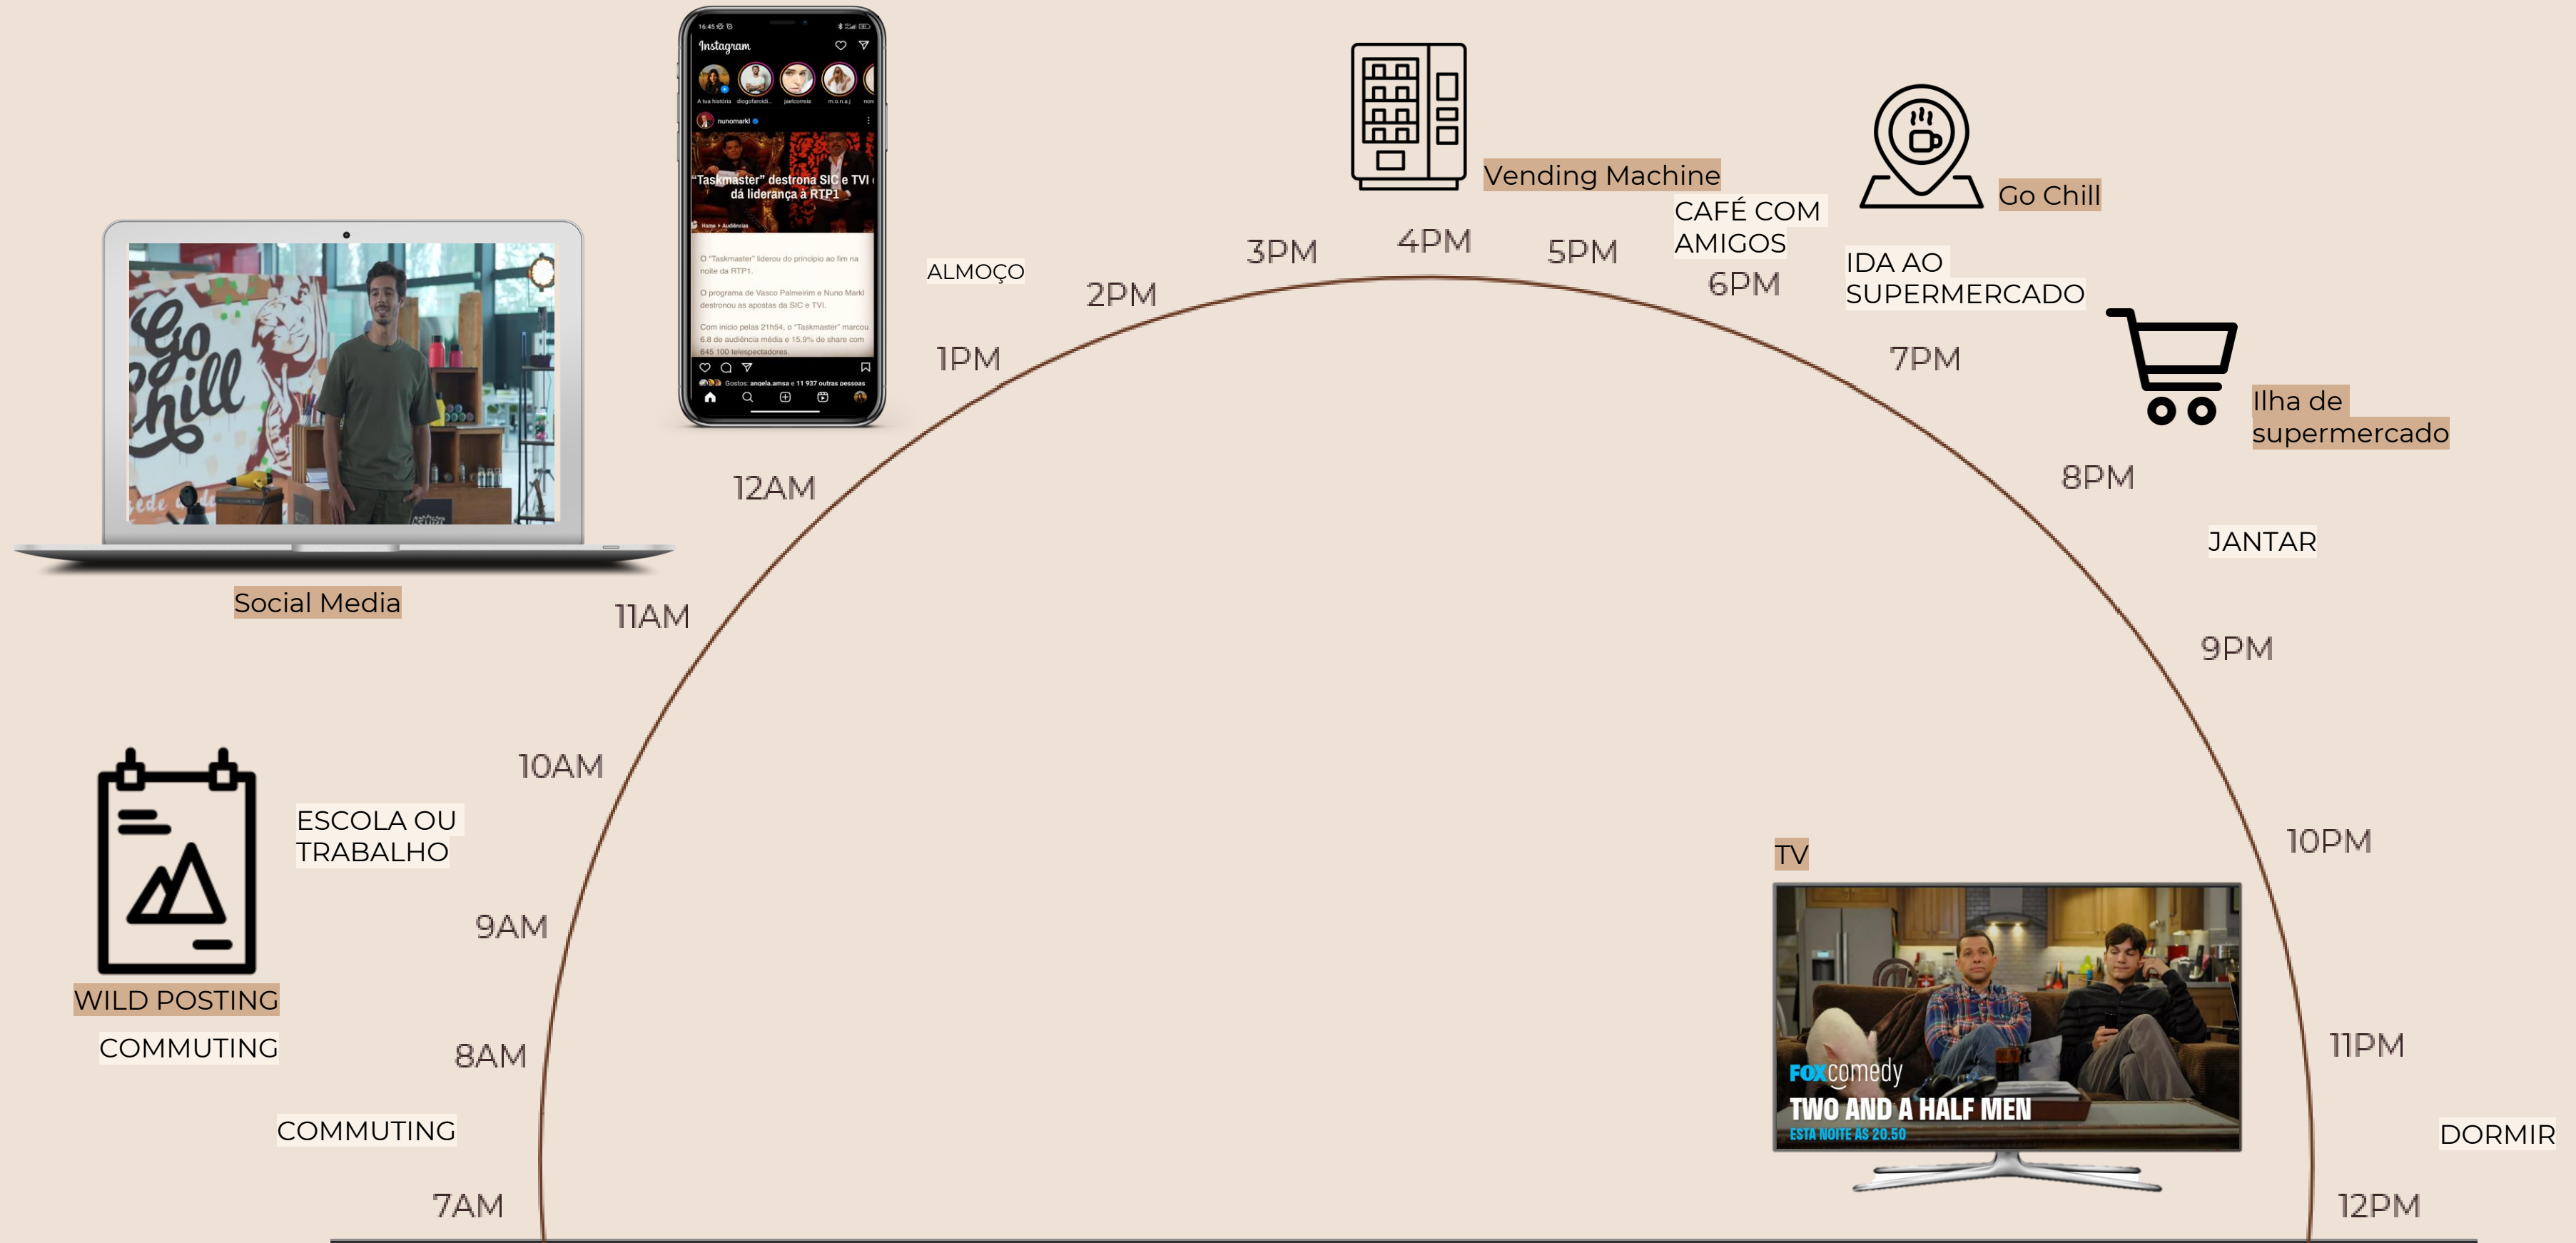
16:45
Instagram
A tua história
diogofaroidi...
joelcorreia
m.o.n.a.j
nunomarkl
"Taskmaster" destrona SIC e TVI e dá liderança à RTP1
Home > Audiências
O "Taskmaster" liderou do princípio ao fim na noite da RTP1.
O programa de Vasco Palmeirim e Nuno Markl destronou as apostas da SIC e TVI.
Com início pelas 21h54, o "Taskmaster" marcou 6.8 de audiência média e 15.9% de share com 645 100 telespectadores.
Gostos: angela.amsa e 11 937 outras pessoas

Vending Machine
CAFÉ COM AMIGOS
Go Chill
IDA AO SUPERMERCADO
Ilha de supermercado

Go Chill
Social Media

ALMOÇO
12AM
1PM
2PM
3PM
4PM
5PM
6PM
7PM
8PM
JANTAR
9PM
11AM
10AM
ESCOLA OU TRABALHO
WILD POSTING
COMMUTING
9AM
8AM
COMMUTING
7AM
TV
FOX comedy
TWO AND A HALF MEN
ESTA NOITE ÀS 20.50
10PM
11PM
DORMIR
12PM